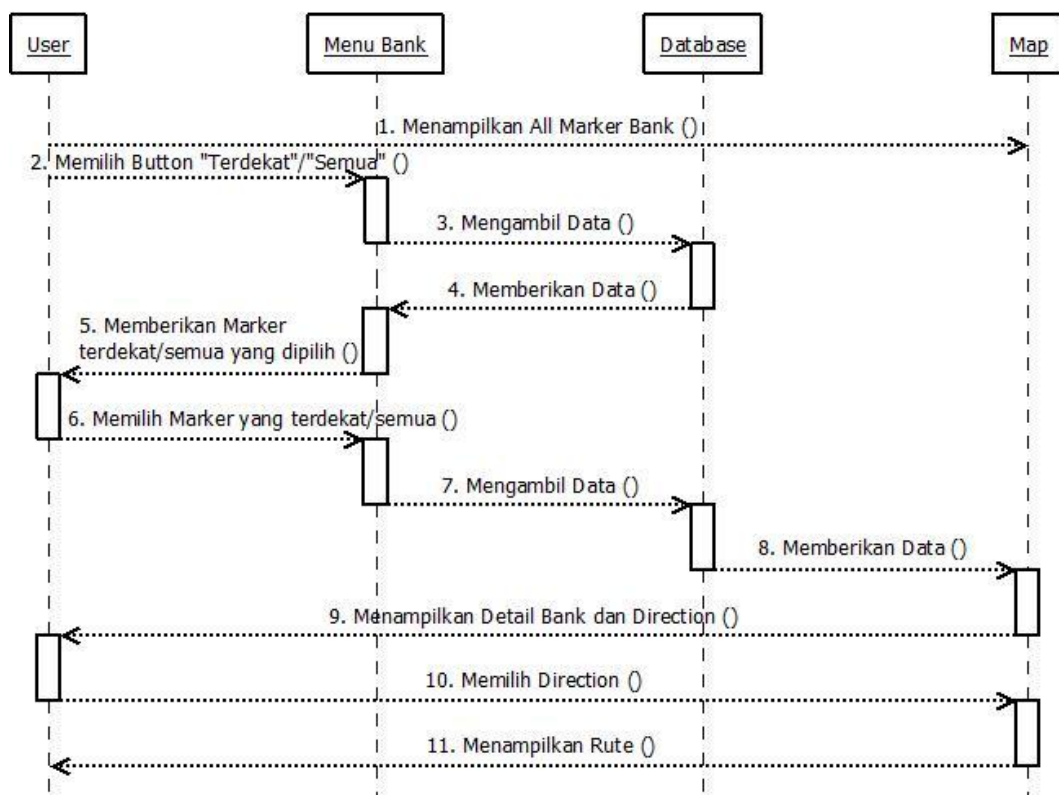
User

Menu Bank

Database

Map

1. Menampilkan All Marker Bank ()

2. Memilih Button "Terdekat"/"Semua" ()

3. Mengambil Data ()

4. Memberikan Data ()

5. Memberikan Marker terdekat/semua yang dipilih ()

6. Memilih Marker yang terdekat/semua ()

7. Mengambil Data ()

8. Memberikan Data ()

9. Menampilkan Detail Bank dan Direction ()

10. Memilih Direction ()

11. Menampilkan Rute ()